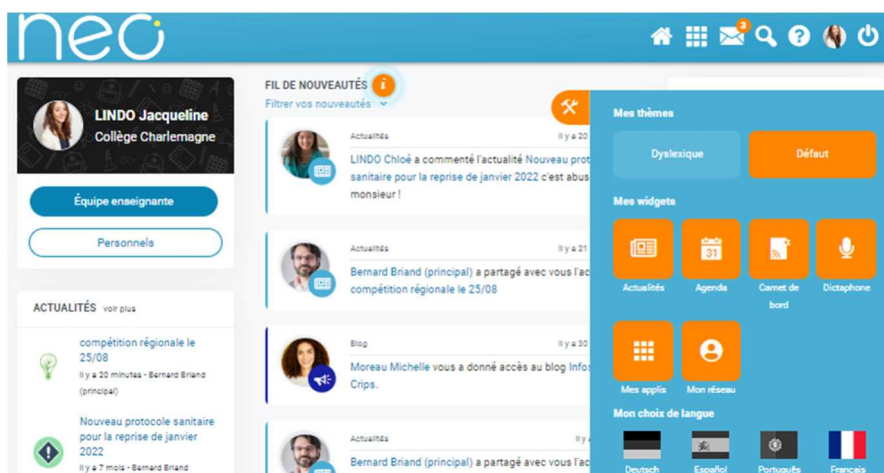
neo

3

LINDO Jacqueline
Collège Charlemagne

Équipe enseignante

Personnels

ACTUALITÉS voir plus

compétition régionale le 25/08
Il y a 20 minutes - Bernard Briand (principal)

Nouveau protocole sanitaire pour la reprise de janvier 2022
Il y a 7 mois - Bernard Briand

FIL DE NOUVEAUTÉS
Filtrer vos nouveautés

Actualités
Il y a 20
LINDO Chloé a commenté l'actualité Nouveau proto sanitaire pour la reprise de janvier 2022 c'est abus monsieur !

Actualités
Il y à 2
Bernard Briand (principal) a partagé avec vous l'a compétition régionale le 25/08

Blog
Il y a 30
Moreau Michelle vous a donné accès au blog Infos Crips.

Actualités
Il y a
Bernard Briand (principal) a partagé avec vous l'a

Mes thèmes
Dyslexique
Défaut

Mes widgets
Actualités
Agenda
Carnet de bord
Dictaphone
Mes applis
Mon réseau

Mon choix de langue
Deutsch
Español
Português
Français